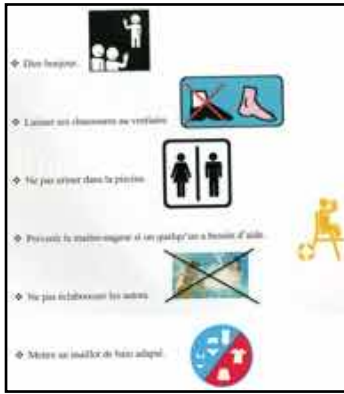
❖ Dire bonjour.

❖ Laisser ses chaussures au vestiaire.

❖ Ne pas uriner dans la piscine.

❖ Prévenir le maître-nageur si un quelqu'un a besoin d'aide.

❖ Ne pas éclabousser les autres.

❖ Mettre un maillot de bain adapté.